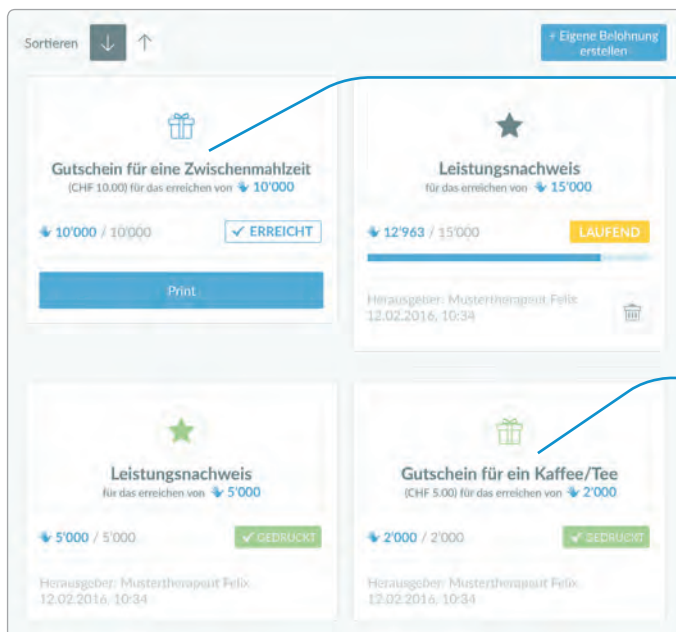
Sortieren

+ Eigene Belohnung erstellen

Gutschein für eine Zwischenmahlzeit
(CHF 10.00) für das erreichen von 10'000

10'000 / 10'000 ✓ ERREICHT

Print

Leistungsnachweis
für das erreichen von 15'000

12'963 / 15'000 LAUFEND

Herausgeber: Mustertherapeut Felix
12.02.2016, 10:34

Leistungsnachweis
für das erreichen von 5'000

5'000 / 5'000 ✓ GEDRUCKT

Herausgeber: Mustertherapeut Felix
12.02.2016, 10:34

Gutschein für ein Kaffee/Tee
(CHF 5.00) für das erreichen von 2'000

2'000 / 2'000 ✓ GEDRUCKT

Herausgeber: Mustertherapeut Felix
12.02.2016, 10:34